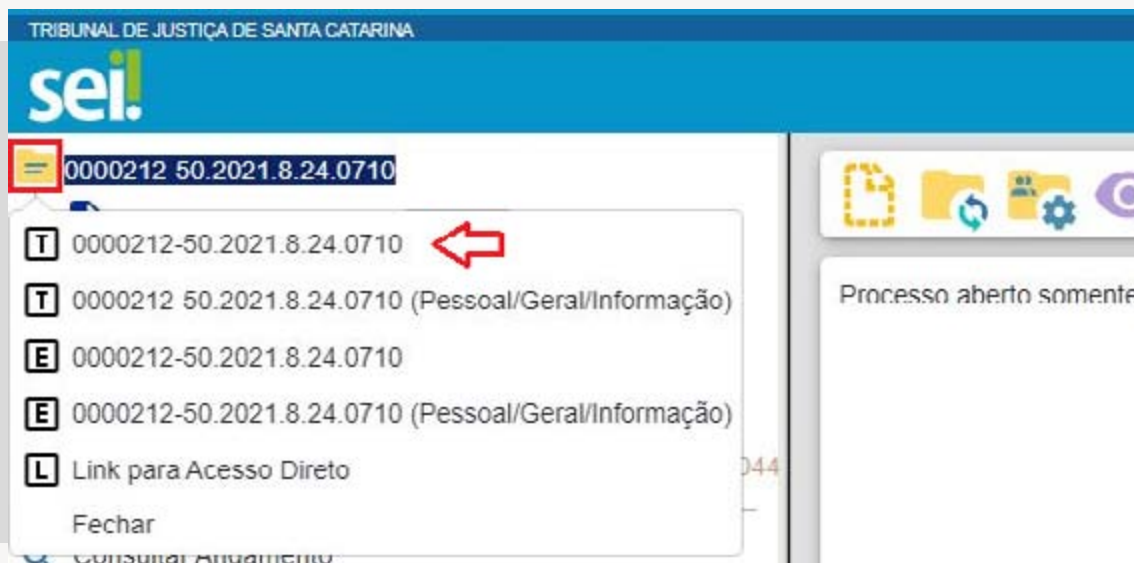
TRIBUNAL DE JUSTIÇA DE SANTA CATARINA

sei!

0000212 50.2021.8.24.0710

T 0000212-50.2021.8.24.0710

T 0000212 50.2021.8.24.0710 (Pessoal/Geral/Informação)

E 0000212-50.2021.8.24.0710

E 0000212-50.2021.8.24.0710 (Pessoal/Geral/Informação)

L Link para Acesso Direto

Fechar

Consultar Andamento

044

Processo aberto somente